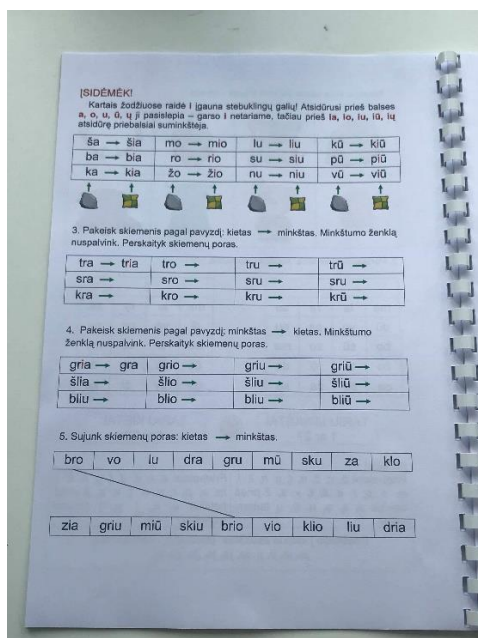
ĮSIDĖMĖK!

Kartais žodžiuose raidė i įgauna stebuklingų galių! Atsidūrusi prieš balses a, o, u, ū, ų ji pasislepia – garso i netariame, tačiau prieš ia, io, iu, iū, ių atsidūrę priebalsiai suminkštėja.

| ša → šia | mo → mio | lu → liu | kū → kiū |
|---|---|---|---|
| ba → bia | ro → rio | su → siu | pū → piū |
| ka → kia | žo → žio | nu → niu | vū → viū |

3. Pakeisk skiemenis pagal pavyzdį: kietas → minkštas. Minkštumo ženklą nuspalvink. Perskaityk skiemenų poras.

| tra → tria | tro → | tru → | trū → |
|---|---|---|---|
| sra → | sro → | sru → | srū → |
| kra → | kro → | kru → | krū → |

4. Pakeisk skiemenis pagal pavyzdį: minkštas → kietas. Minkštumo ženklą nuspalvink. Perskaityk skiemenų poras.

| gria → gra | grio → | griu → | griū → |
|---|---|---|---|
| šlia → | šlio → | šliu → | šliū → |
| bliu → | blio → | bliu → | bliū → |

5. Sujunk skiemenų poras: kietas → minkštas.

| bro | vo | lu | dra | gru | mū | sku | za | klo |
|---|---|---|---|---|---|---|---|---|

| zia | griu | miū | skiu | brio | vio | klio | liu | dria |
|---|---|---|---|---|---|---|---|---|